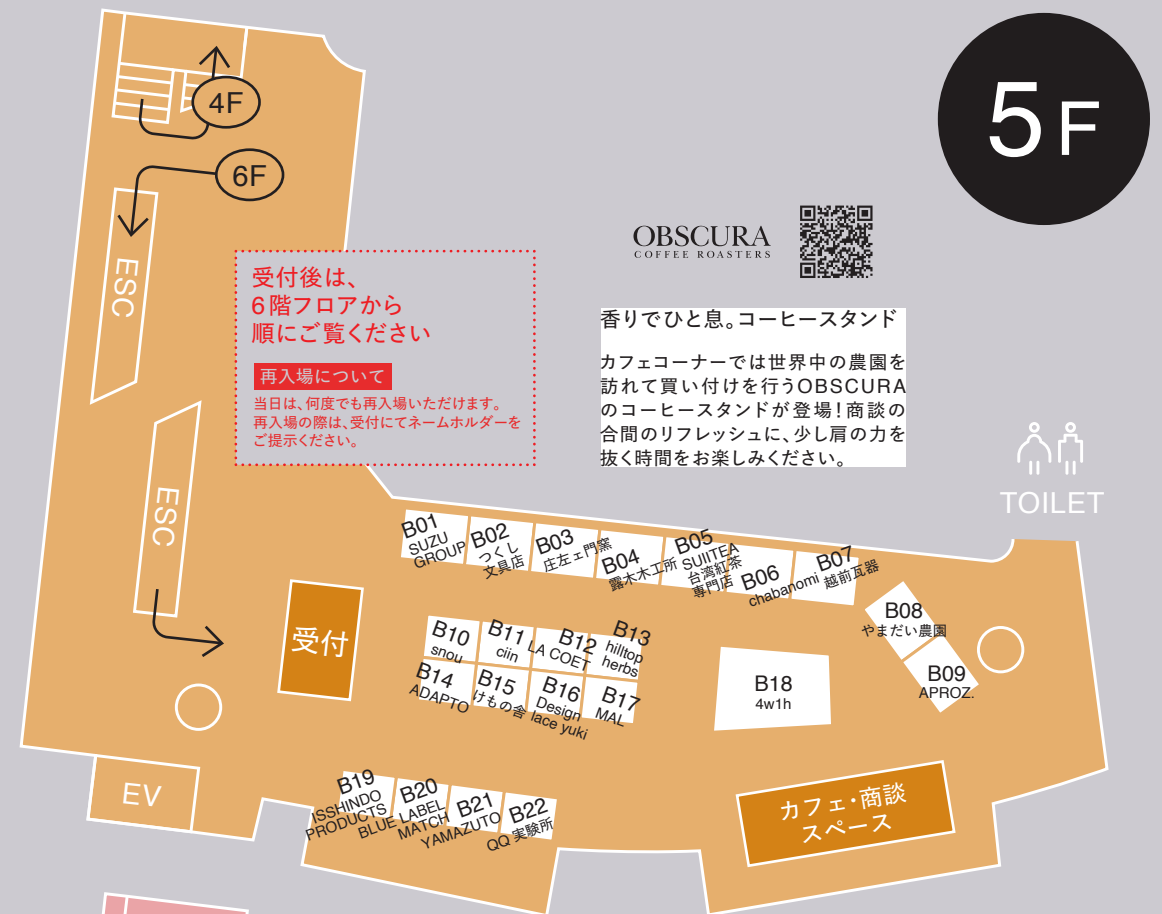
5F

4F

6F

ESC

ESC

受付後は、
6階フロアから
順にご覧ください

再入場について
当日は、何度でも再入場いただけます。
再入場の際は、受付にてネームホルダーをご提示ください。

OBSCURA
COFFEE ROASTERS

香りでひと息。コーヒースタンド

カフェコーナーでは世界中の農園を訪れて買い付けを行うOBSCURAのコーヒースタンドが登場!商談の合間のリフレッシュに、少し肩の力を抜く時間をお楽しみください。

TOILET

B01 SUZU GROUP
B02 つくし文具店
B03 庄左ェ門窯
B04 露木木工所
B05 SUIITEA 台湾紅茶専門店
B06 chabanomi
B07 越前瓦器
B08 やまだい農園
B09 APROZ.

受付

B10 snou
B11 ciin
B12 LA COET
B13 hilltop herbs
B14 ADAPTO
B15 けもの舎
B16 Design lace yuki
B17 MAL
B18 4w1h

EV

B19 ISSHINDO PRODUCTS
B20 BLUE LABEL MATCH
B21 YAMAZUTO
B22 QQ実験所

カフェ・商談スペース